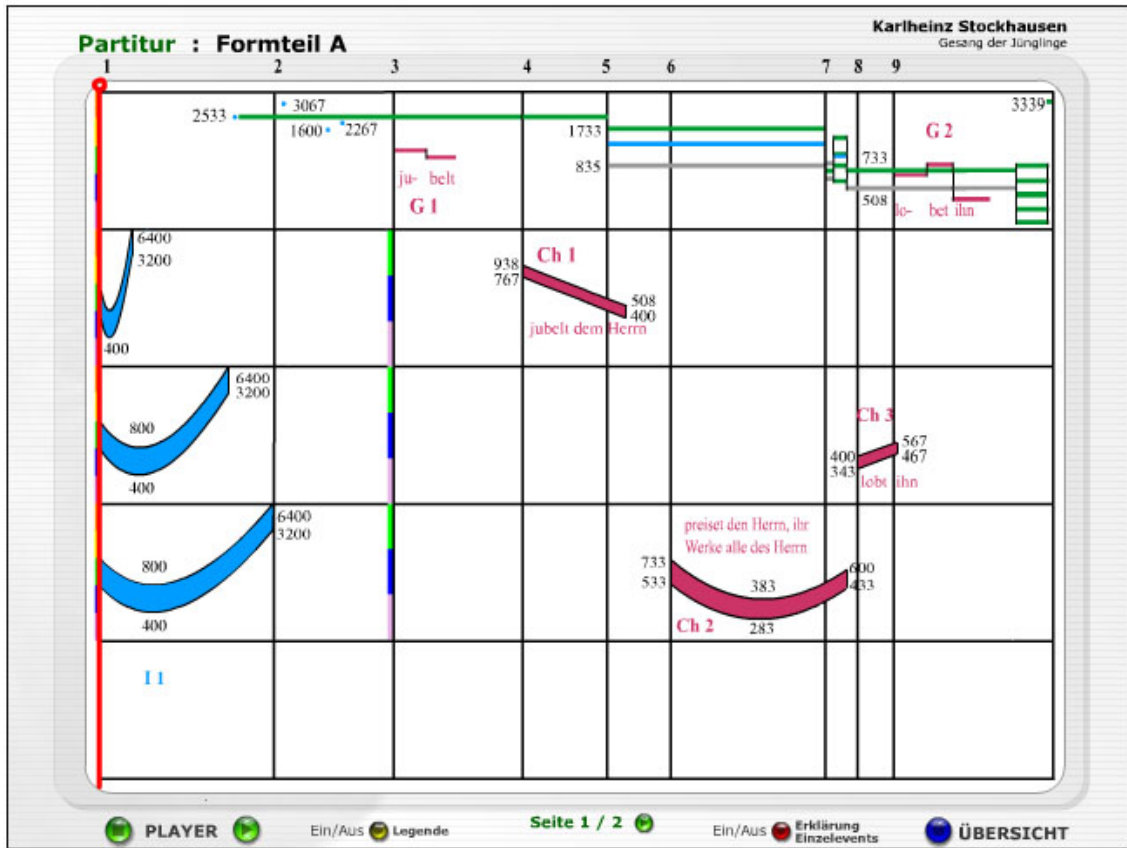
Partitur : Formteil A

Karlheinz Stockhausen
Gesang der Jünglinge

1 2 3 4 5 6 7 8 9

2533 3067 1600 2267 1733 835 733 508 3339

ju- belt
G 1

G 2
lo- bet ihn

6400
3200
400

938
767
Ch 1
508
400
jubelt dem Herrn

6400
3200
800
400

Ch 3
400
343
567
467
lobt ihn

6400
3200
800
400

preiset den Herrn, ihr Werke alle des Herrn
733
533
383
283
600
433
Ch 2

I 1

PLAYER

Ein/Aus Legende

Seite 1 / 2

Ein/Aus Erklärung Einzelevents

ÜBERSICHT